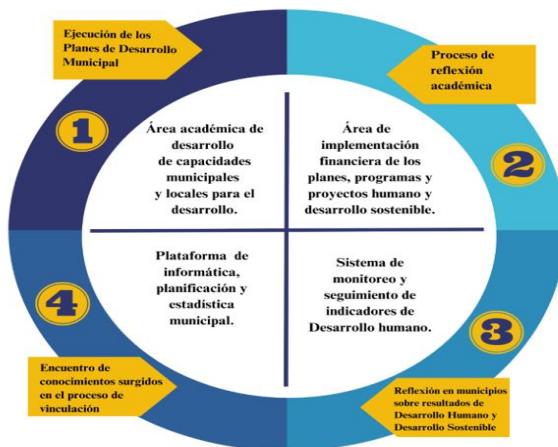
Ejecución de los Planes de Desarrollo Municipal

Proceso de reflexión académica

1

Área académica de desarrollo de capacidades municipales y locales para el desarrollo.

Área de implementación financiera de los planes, programas y proyectos humano y desarrollo sostenible.

2

4

Plataforma de informática, planificación y estadística municipal.

Sistema de monitoreo y seguimiento de indicadores de Desarrollo humano.

3

Encuentro de conocimientos surgidos en el proceso de vinculación

Reflexión en municipios sobre resultados de Desarrollo Humano y Desarrollo Sostenible